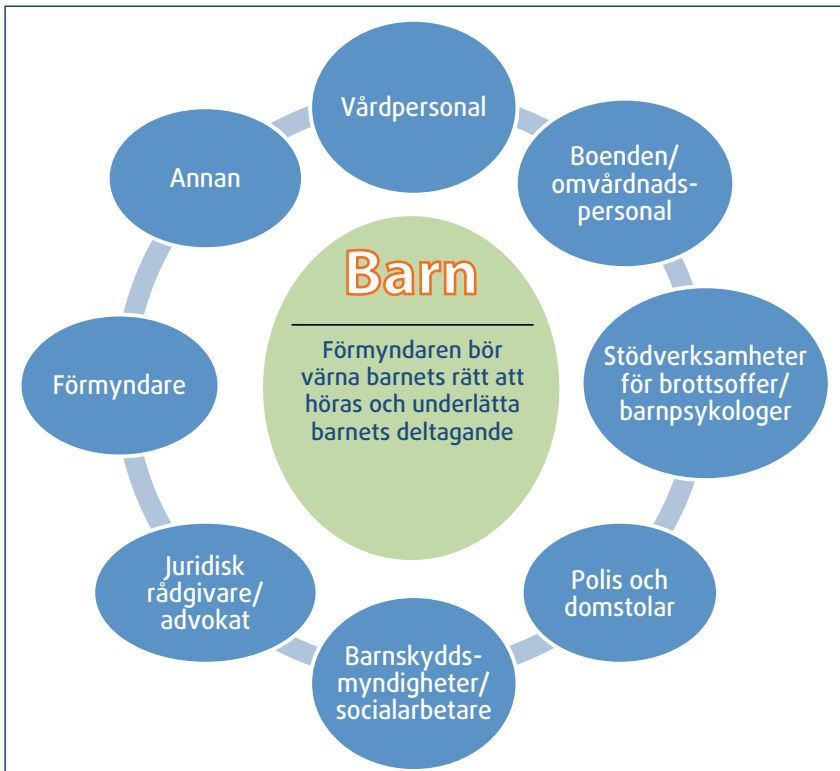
Vårdpersonal

Boenden/ omvårdnads-personal

Stödverksamheter för brottsoffer/ barnpsykologer

Polis och domstolar

Barnskydds-myndigheter/ socialarbetare

Juridisk rådgivare/ advokat

Förmyndare

Annan

Barn

Förmyndaren bör värna barnets rätt att höras och underlätta barnets deltagande